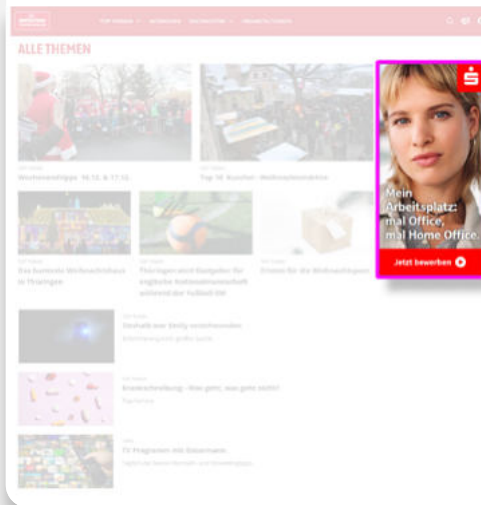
ALLE THEMEN

Mein Arbeitsplatz: mal Office, mal Home Office.

Jetzt bewerben

Wochenendtipps 16.12. & 17.12.

Top 10: Kunstler-Weihnachtsmärkte

Das bunteste Weihnachtshaus in Thüringen

Thüringen wird Gastgeber der englische Nationalmannschaft während der Fußball-EM

Einmal für die Weihnachtsgans

Deshalb war Emily verschwunden

Krankschreibung - Was geht, was geht nicht?

TV Programm mit Datenraum

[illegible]